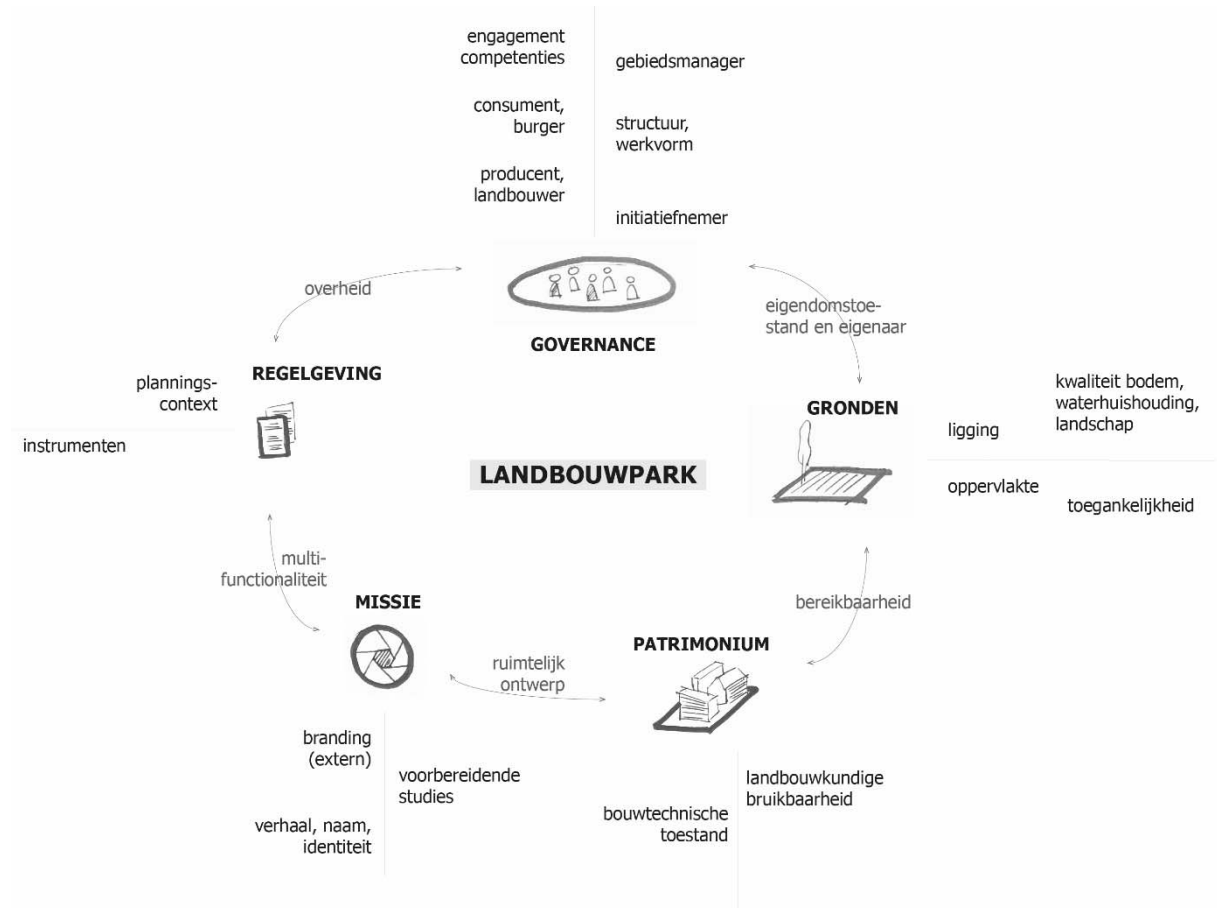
engagement competenties

consument, burger

producent, landbouwer

gebiedsmanager

structuur, werkvorm

initiatiefnemer

overheid

GOVERNANCE

eigendomstoestand en eigenaar

plannings-context

REGELGEVING

instrumenten

LANDBOUWPARK

GRONDEN

ligging

kwaliteit bodem, waterhuishouding, landschap

oppervlakte

toegankelijkheid

multi-functionaliteit

MISSIE

bereikbaarheid

PATRIMONIUM

ruimtelijk ontwerp

branding (extern)

verhaal, naam, identiteit

voorbereidende studies

bouwtechnische toestand

landbouwkundige bruikbaarheid